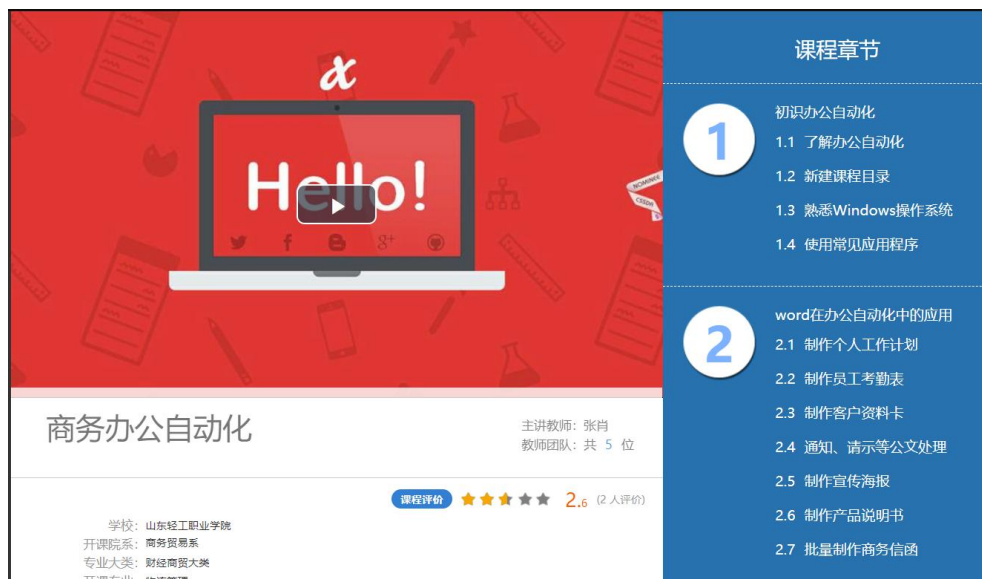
Hello!

商务办公自动化

主讲教师：张肖
教师团队：共 5 位

课程评价 2.6 (2 人评价)

学校：山东轻工职业学院
开课院系：商务贸易系
专业大类：财经商贸大类

课程章节

1
初识办公自动化
1.1 了解办公自动化
1.2 新建课程目录
1.3 熟悉Windows操作系统
1.4 使用常见应用程序

2
word在办公自动化中的应用
2.1 制作个人工作计划
2.2 制作员工考勤表
2.3 制作客户资料卡
2.4 通知、请示等公文处理
2.5 制作宣传海报
2.6 制作产品说明书
2.7 批量制作商务信函